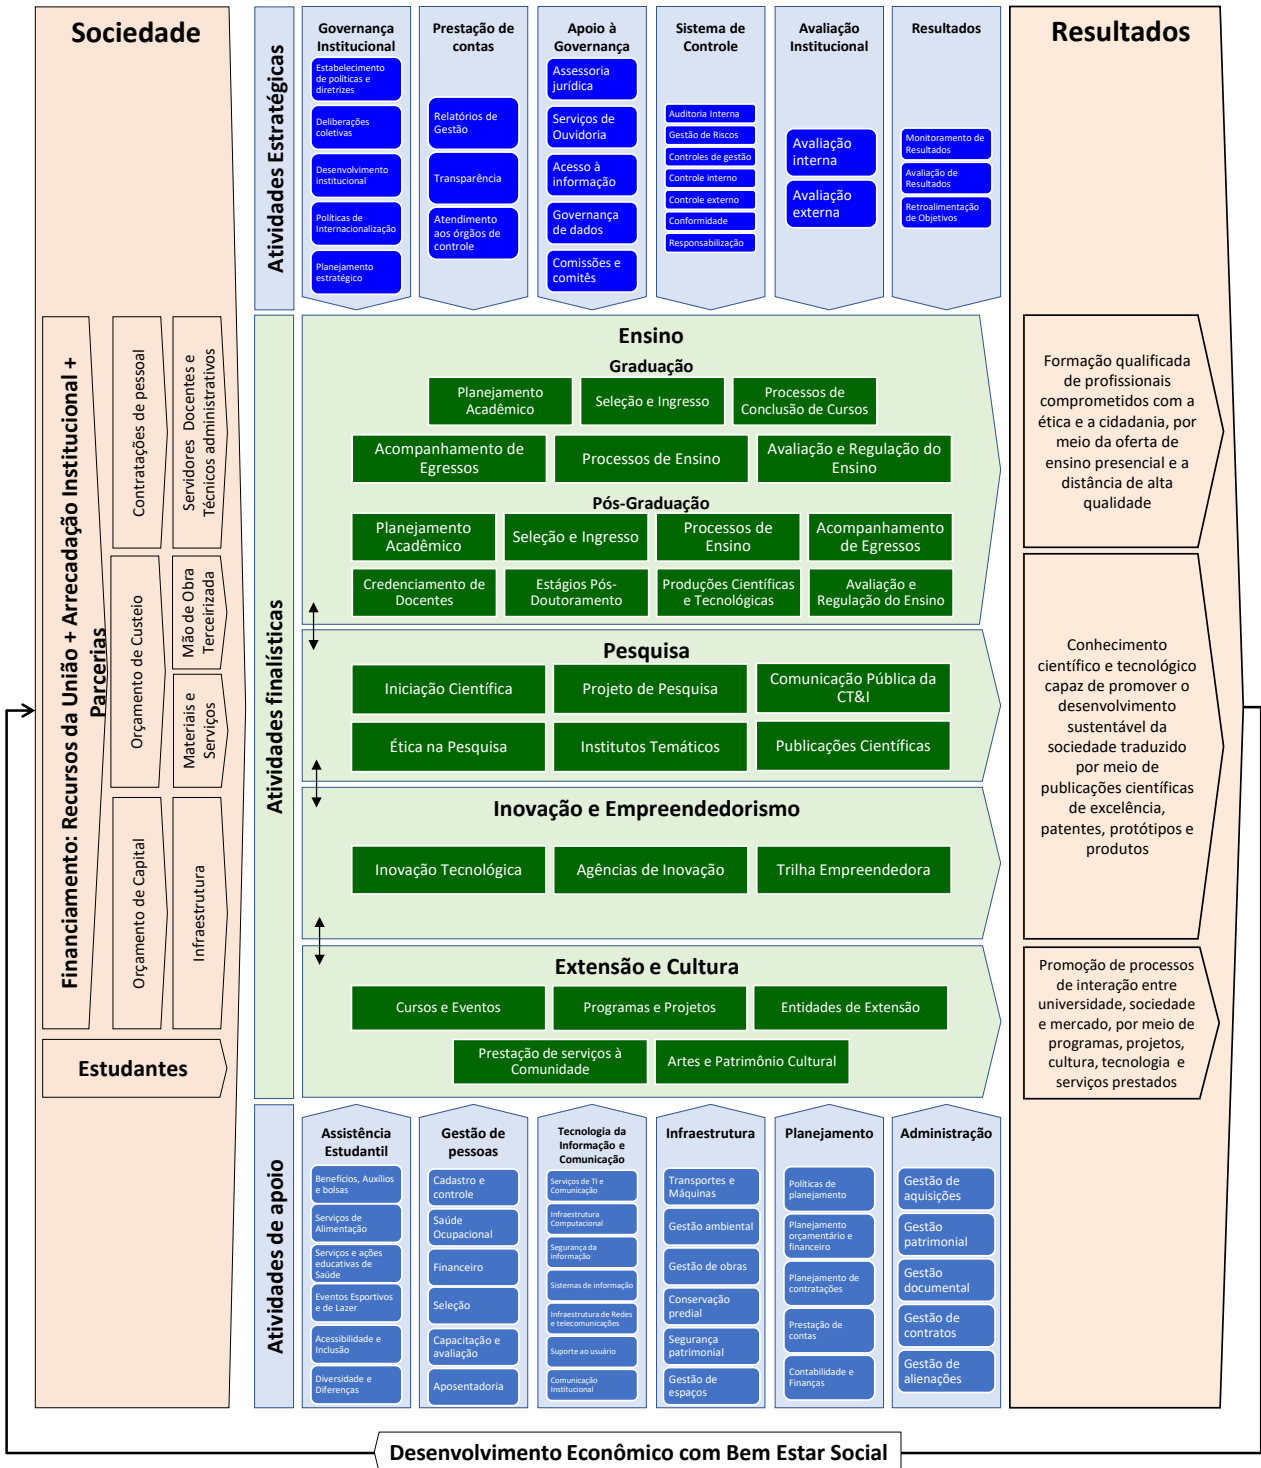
Sociedade

Financiamento: Recursos da União + Arrecadação Institucional + Parcerias

Contratações de pessoal

Servidores Docentes e Técnicos administrativos

Orçamento de Custeio

Mão de Obra Terceirizada

Materiais e Serviços

Orçamento de Capital

Infraestrutura

Estudantes

Atividades Estratégicas

Governança Institucional
Estabelecimento de políticas e diretrizes
Deliberações coletivas
Desenvolvimento institucional
Políticas de Internacionalização
Planejamento estratégico

Prestação de contas
Relatórios de Gestão
Transparência
Atendimento aos órgãos de controle

Apoio à Governança
Assessoria jurídica
Serviços de Ouvidoria
Acesso à informação
Governança de dados
Comissões e comitês

Sistema de Controle
Auditoria Interna
Gestão de Riscos
Controles de gestão
Controle interno
Controle externo
Conformidade
Responsabilização

Avaliação Institucional
Avaliação interna
Avaliação externa

Resultados
Monitoramento de Resultados
Avaliação de Resultados
Retroalimentação de Objetivos

Atividades finalísticas

Ensino
Graduação
Planejamento Acadêmico
Seleção e Ingresso
Processos de Conclusão de Cursos
Acompanhamento de Egressos
Processos de Ensino
Avaliação e Regulação do Ensino
Pós-Graduação
Planejamento Acadêmico
Seleção e Ingresso
Processos de Ensino
Acompanhamento de Egressos
Credenciamento de Docentes
Estágios Pós-Doutoramento
Produções Científicas e Tecnológicas
Avaliação e Regulação do Ensino

Pesquisa
Iniciação Científica
Projeto de Pesquisa
Comunicação Pública da CT&I
Ética na Pesquisa
Institutos Temáticos
Publicações Científicas

Inovação e Empreendedorismo
Inovação Tecnológica
Agências de Inovação
Trilha Empreendedora

Extensão e Cultura
Cursos e Eventos
Programas e Projetos
Entidades de Extensão
Prestação de serviços à Comunidade
Artes e Patrimônio Cultural

Atividades de apoio

Assistência Estudantil
Benefícios, Auxílios e bolsas
Serviços de Alimentação
Serviços e ações educativas de Saúde
Eventos Esportivos e de Lazer
Acessibilidade e Inclusão
Diversidade e Diferenças

Gestão de pessoas
Cadastro e controle
Saúde Ocupacional
Financeiro
Seleção
Capacitação e avaliação
Aposentadoria

Tecnologia da Informação e Comunicação
Serviços de TI e Comunicação
Infraestrutura Computacional
Segurança da informação
Sistemas de informação
Infraestrutura de Redes e telecomunicações
Suporte ao usuário
Comunicação Institucional

Infraestrutura
Transportes e Máquinas
Gestão ambiental
Gestão de obras
Conservação predial
Segurança patrimonial
Gestão de espaços

Planejamento
Políticas de planejamento
Planejamento orçamentário e financeiro
Planejamento de contratações
Prestação de contas
Contabilidade e Finanças

Administração
Gestão de aquisições
Gestão patrimonial
Gestão documental
Gestão de contratos
Gestão de alienações

Resultados

Formação qualificada de profissionais comprometidos com a ética e a cidadania, por meio da oferta de ensino presencial e a distância de alta qualidade

Conhecimento científico e tecnológico capaz de promover o desenvolvimento sustentável da sociedade traduzido por meio de publicações científicas de excelência, patentes, protótipos e produtos

Promoção de processos de interação entre universidade, sociedade e mercado, por meio de programas, projetos, cultura, tecnologia e serviços prestados

Desenvolvimento Econômico com Bem Estar Social